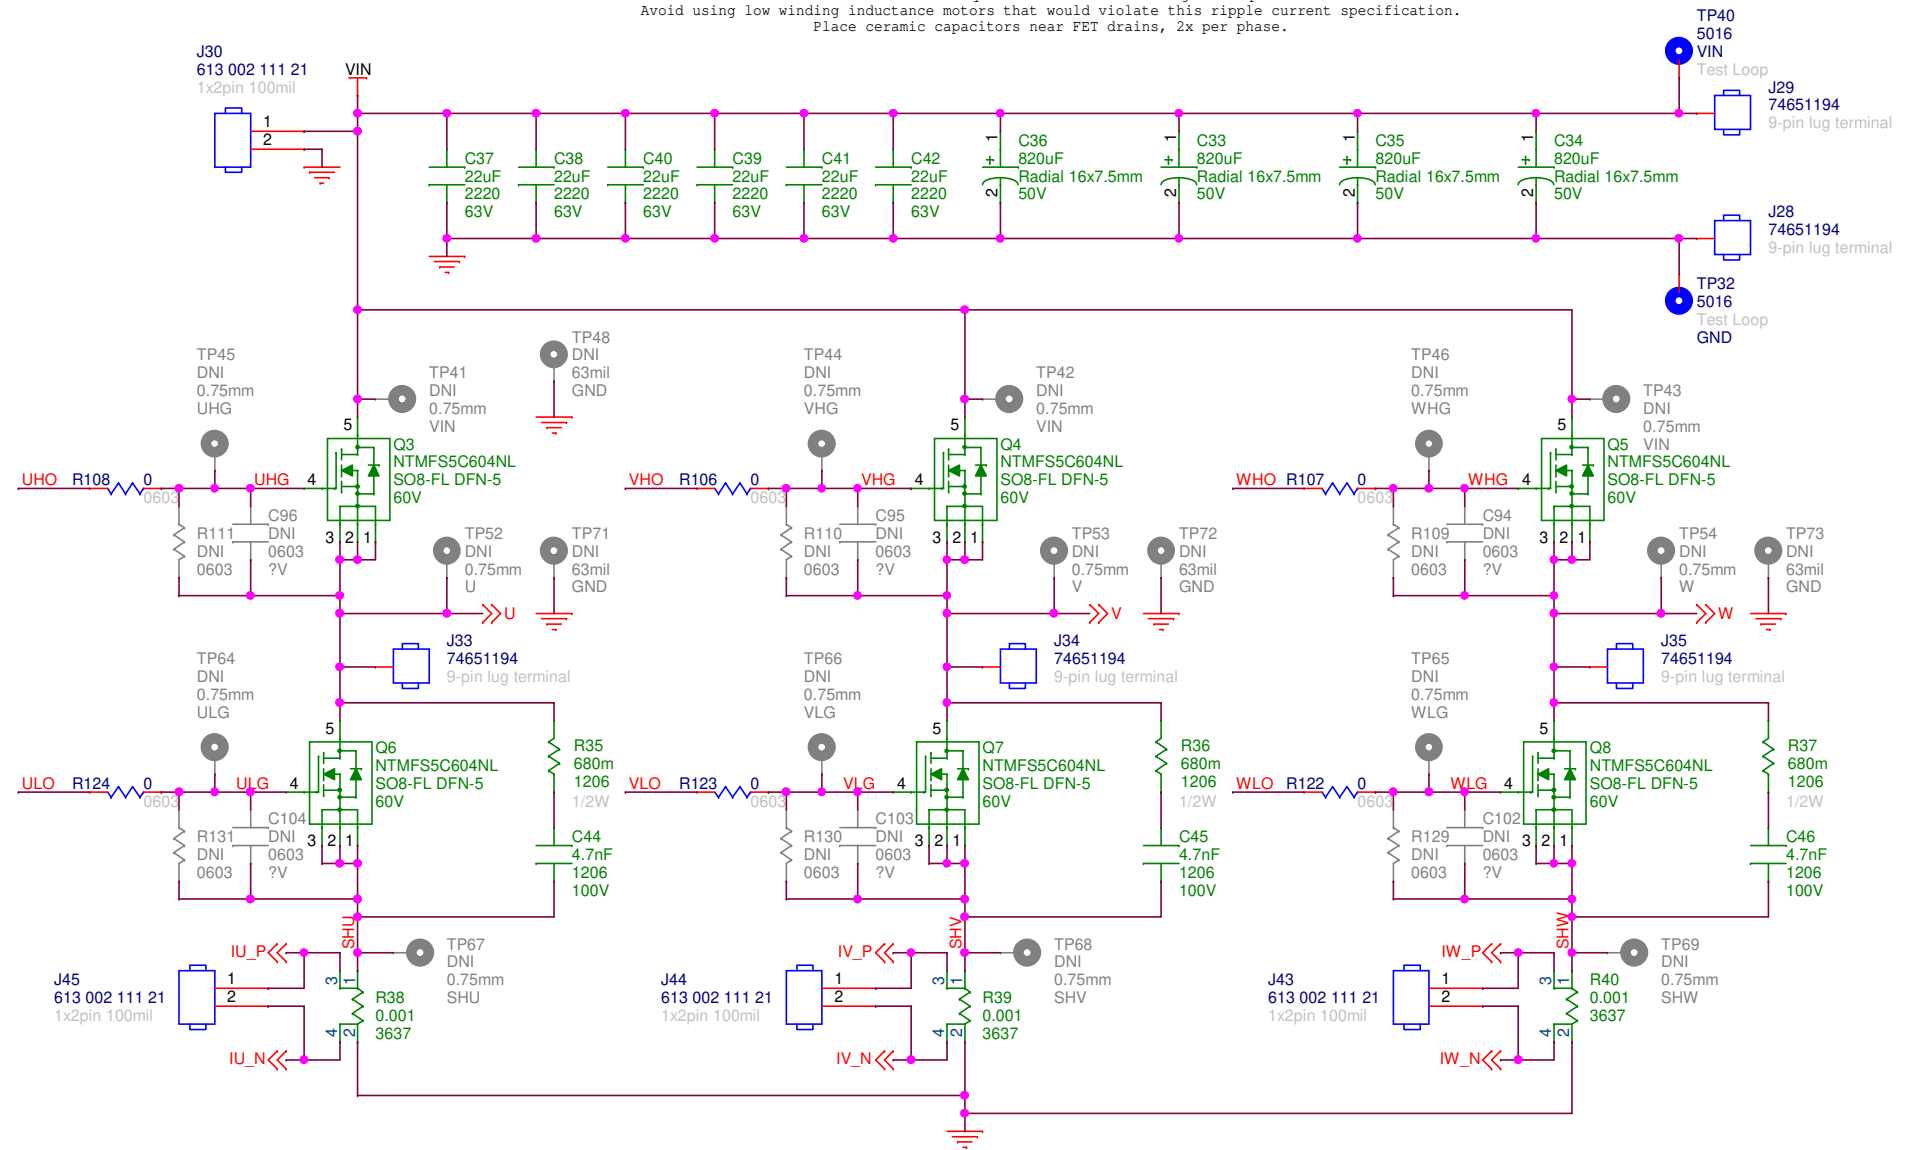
Avoid using low winding inductance motors that would violate this ripple current specification.
Place ceramic capacitors near FET drains, 2x per phase.

J30
613 002 111 21
1x2pin 100mil
VIN
1
2

C37
22uF
2220
63V

C38
22uF
2220
63V

C40
22uF
2220
63V

C39
22uF
2220
63V

C41
22uF
2220
63V

C42
22uF
2220
63V

1
+
2
C36
820uF
Radial 16x7.5mm
50V

1
+
2
C33
820uF
Radial 16x7.5mm
50V

1
+
2
C35
820uF
Radial 16x7.5mm
50V

1
+
2
C34
820uF
Radial 16x7.5mm
50V

TP40
5016
VIN
Test Loop

J29
74651194
9-pin lug terminal

J28
74651194
9-pin lug terminal

TP32
5016
Test Loop
GND

TP48
DNI
63mil
GND

TP45
DNI
0.75mm
UHG

TP41
DNI
0.75mm
VIN

5
Q3
NTMFS5C604NL
SO8-FL DFN-5
60V
4
3 2 1

UHO R108 0
0603
UHG

R111
DNI
0603

C96
DNI
0603
?V

TP52
DNI
0.75mm
U

TP71
DNI
63mil
GND

U

TP44
DNI
0.75mm
VHG

TP42
DNI
0.75mm
VIN

5
Q4
NTMFS5C604NL
SO8-FL DFN-5
60V
4
3 2 1

VHO R106 0
0603
VHG

R110
DNI
0603

C95
DNI
0603
?V

TP53
DNI
0.75mm
V

TP72
DNI
63mil
GND

V

TP46
DNI
0.75mm
WHG

TP43
DNI
0.75mm
VIN

5
Q5
NTMFS5C604NL
SO8-FL DFN-5
60V
4
3 2 1

WHO R107 0
0603
WHG

R109
DNI
0603

C94
DNI
0603
?V

TP54
DNI
0.75mm
W

TP73
DNI
63mil
GND

W

J33
74651194
9-pin lug terminal

J34
74651194
9-pin lug terminal

J35
74651194
9-pin lug terminal

TP64
DNI
0.75mm
ULG

5
Q6
NTMFS5C604NL
SO8-FL DFN-5
60V
4
3 2 1

ULO R124 0
0603
ULG

R131
DNI
0603

C104
DNI
0603
?V

R35
680m
1206
1/2W

C44
4.7nF
1206
100V

TP66
DNI
0.75mm
VLG

5
Q7
NTMFS5C604NL
SO8-FL DFN-5
60V
4
3 2 1

VLO R123 0
0603
VLG

R130
DNI
0603

C103
DNI
0603
?V

R36
680m
1206
1/2W

C45
4.7nF
1206
100V

TP65
DNI
0.75mm
WLG

5
Q8
NTMFS5C604NL
SO8-FL DFN-5
60V
4
3 2 1

WLO R122 0
0603
WLG

R129
DNI
0603

C102
DNI
0603
?V

R37
680m
1206
1/2W

C46
4.7nF
1206
100V

SHU
IU_P
TP67
DNI
0.75mm
SHU
J45
613 002 111 21
1x2pin 100mil
1
2
3 1
R38
0.001
3637
4 2
IU_N

SHV
IV_P
TP68
DNI
0.75mm
SHV
J44
613 002 111 21
1x2pin 100mil
1
2
3 1
R39
0.001
3637
4 2
IV_N

SHW
IW_P
TP69
DNI
0.75mm
SHW
J43
613 002 111 21
1x2pin 100mil
1
2
3 1
R40
0.001
3637
4 2
IW_N